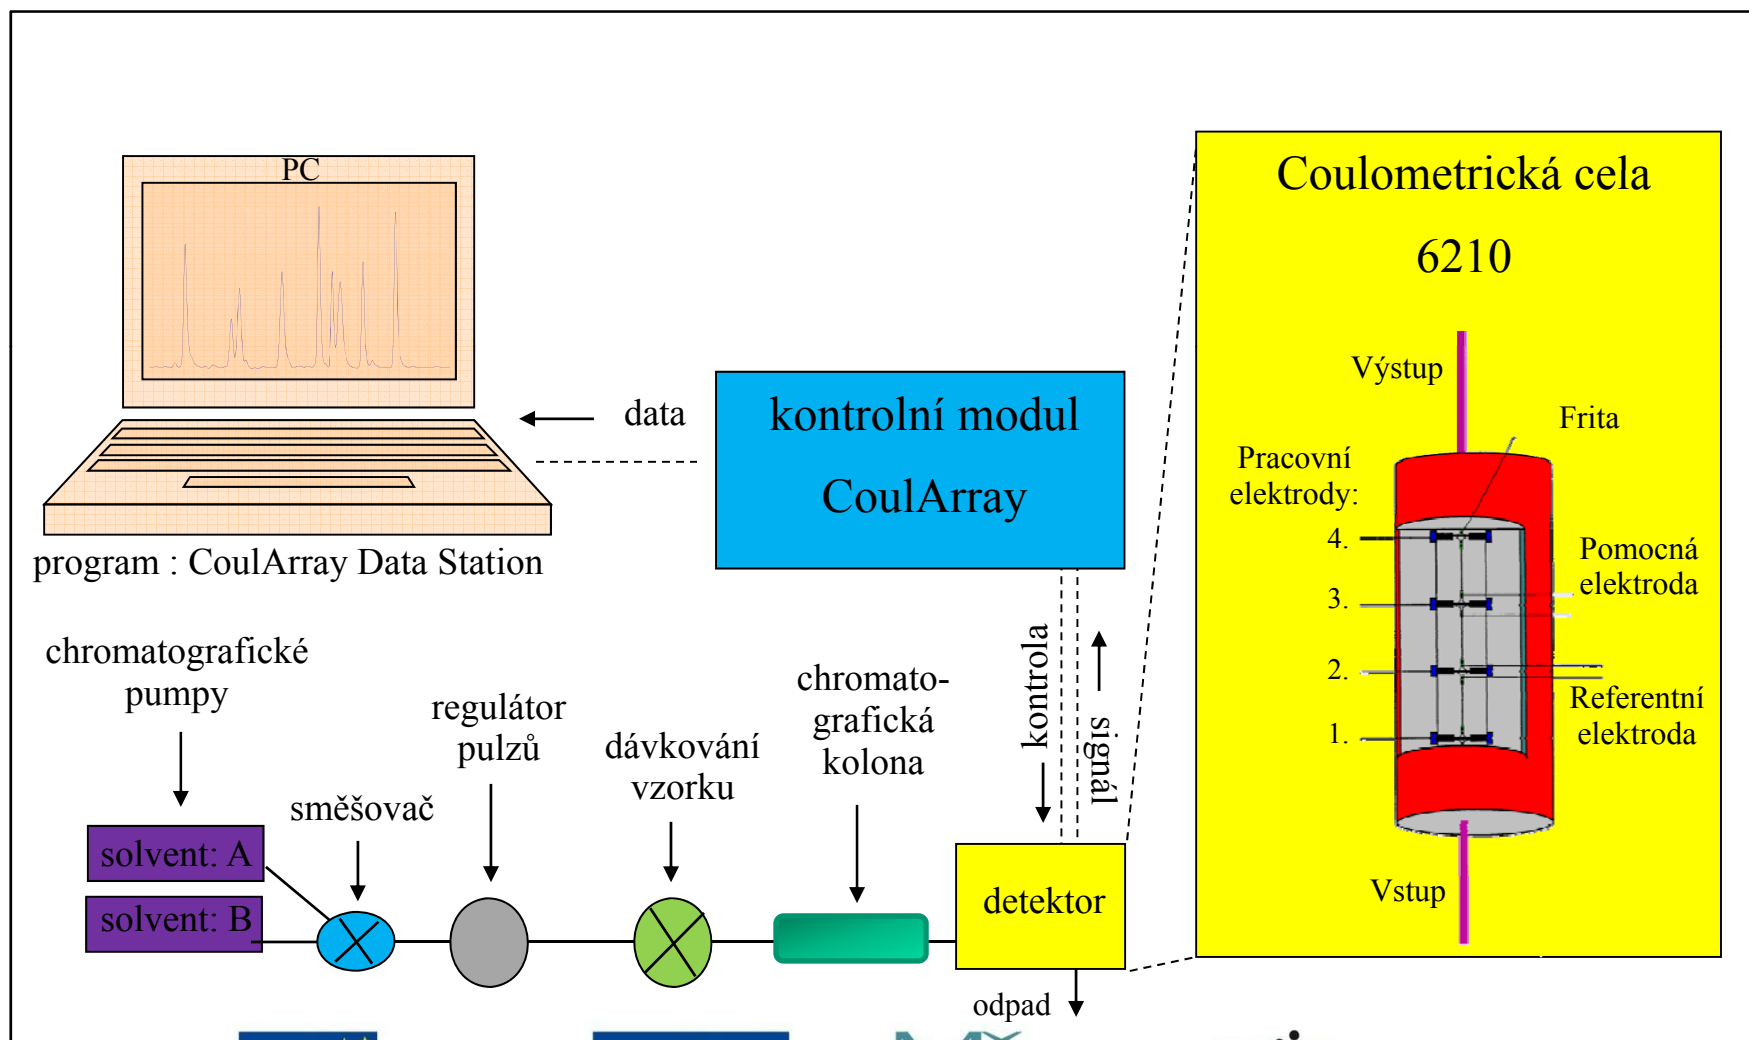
PC

program : CoulArray Data Station

data

kontrolní modul

CoulArray

Coulometrická cela

6210

Výstup

Frita

Pracovní elektrody:

4.

3.

2.

1.

Pomocná elektroda

Referentní elektroda

Vstup

chromatografické pumpy

solvent: A

solvent: B

směšovač

regulátor pulzů

dávkování vzorku

chromato-grafická kolona

kontrola

signál

detektor

odpad